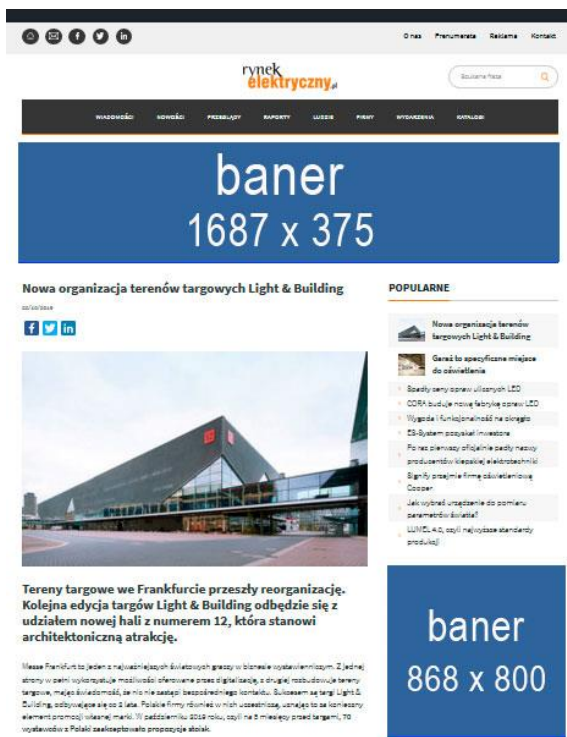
O nas Prenumerata Reklama Kontakt

rynek elektryczny.pl

Szukana fraza

WIADOMOŚCI NOWOŚCI PRZEGLĄDY RAPORTY LUDZIE FIRMY WYDARZENIA KATALOGI

baner
1687 x 375

Nowa organizacja terenów targowych Light & Building

02/10/2019

Tereny targowe we Frankfurcie przeszły reorganizację. Kolejna edycja targów Light & Building odbędzie się z udziałem nowej hali z numerem 12, która stanowi architektoniczną atrakcję.

Messe Frankfurt to jeden z najważniejszych światowych graczy w biznesie wystawienniczym. Z jednej strony w pełni wykorzystuje możliwości oferowane przez digitalizację, z drugiej rozbudowuje tereny targowe, mając świadomość, że nic nie zastąpi bezpośredniego kontaktu. Sukcesem są targi Light & Building, odbywające się co 2 lata. Polskie firmy również w nich uczestniczą, uznając to za konieczny element promocji własnej marki. W październiku 2019 roku, czyli na 5 miesięcy przed targami, 70 wystawców z Polski zaakceptowało propozycje stoisk.

POPULARNE

Nowa organizacja terenów targowych Light & Building

Garaż to specyficzne miejsce do oświetlenia

Spadły ceny opraw ulicznych LED

CORA buduje nową fabrykę opraw LED

Wygoda i funkcjonalność na okrągło

ES-System pozyskał inwestora

Po raz pierwszy oficjalnie padły nazwy producentów kiepskiej elektrotechniki

Signify przejmie firmę oświetleniową Cooper

Jak wybrać urządzenie do pomiaru parametrów światła?

LUMEL 4.0, czyli najwyższe standardy produkcji

baner
868 x 800